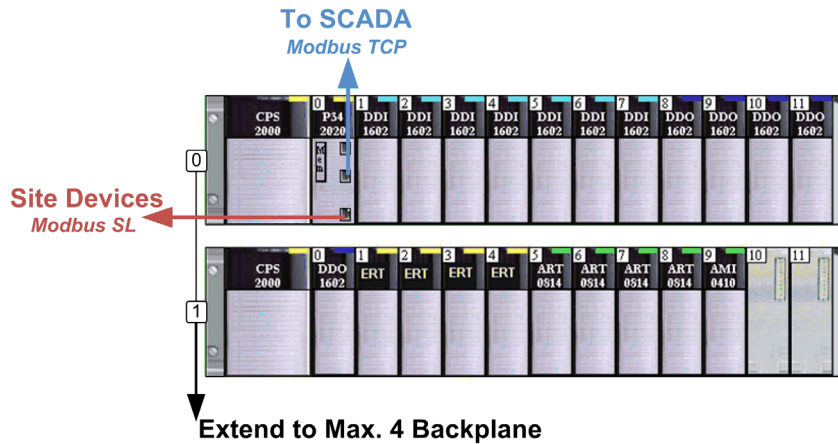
To SCADA
Modbus TCP

Site Devices
Modbus SL

0
CPS 2000
0 P34 2020
1 DDI 1602
2 DDI 1602
3 DDI 1602
4 DDI 1602
5 DDI 1602
6 DDI 1602
7 DDI 1602
8 DDO 1602
9 DDO 1602
10 DDO 1602
11 DDO

1
CPS 2000
0 DDO 1602
1 ERT
2 ERT
3 ERT
4 ERT
5 ART 0814
6 ART 0814
7 ART 0814
8 ART 0814
9 AMI 0410
10
11

Extend to Max. 4 Backplane